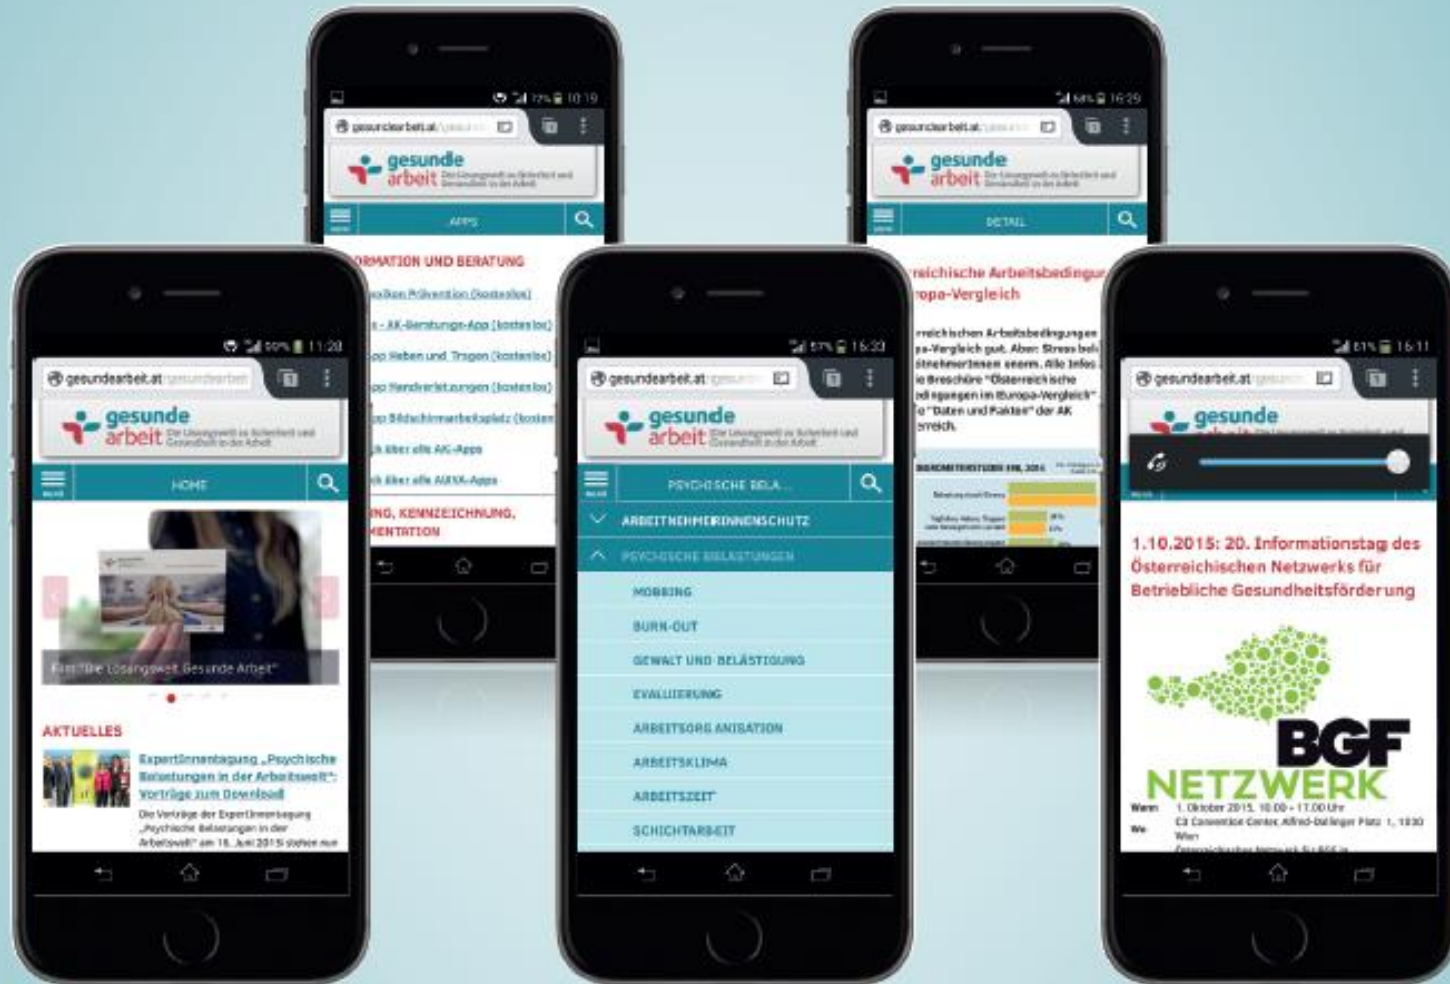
gesundearbeit.at
gesunde arbeit
APPS
ORMATION UND BERATUNG
exikon Prävention (kostenlos)
- AK-Beratungs-App (kostenlos)
pp Heben und Tragen (kostenlos)
pp Handverletzungen (kostenlos)
pp Bildschirmarbeitsplatz (kosten
k über alle AK-Apps
k über alle AUVA-Apps
UNG, KENNZEICHNUNG,
MENTATION

gesundearbeit.at
gesunde arbeit
DETAIL
reichische Arbeitsbedingun
ropa-Vergleich
rreichischen Arbeitsbedingungen
pa-Vergleich gut. Aber: Stress bei
itnehmerinnen enorm. Alle Infos
ie Broschüre "Österreichische
edingungen im Europa-Vergleich"
e "Daten und Fakten" der AK
rreich.

11:28
gesundearbeit.at
gesunde arbeit
HOME
"Die Lösungswelt Gesunde Arbeit"
AKTUELLES
ExpertInnentagung „Psychische Belastungen in der Arbeitswelt": Vorträge zum Download
Die Vorträge der ExpertInnentagung „Psychische Belastungen in der Arbeitswelt" am 16. Juni 2015 stehen nun

16:33
gesundearbeit.at
gesunde arbeit
PSYCHISCHE BELA...
ARBEITNEHMERINNENSCHUTZ
PSYCHISCHE BELASTUNGEN
MOBBING
BURN-OUT
GEWALT UND BELÄSTIGUNG
EVALUIERUNG
ARBEITSORGANISATION
ARBEITSKLIMA
ARBEITSZEIT
SCHICHTARBEIT

16:11
gesundearbeit.at
gesunde
1.10.2015: 20. Informationstag des Österreichischen Netzwerks für Betriebliche Gesundheitsförderung
BGF NETZWERK
Wann 1. Oktober 2015, 10.00 - 17.00 Uhr
Wo C3 Convention Center, Alfred-Dallinger Platz 1, 1030 Wien